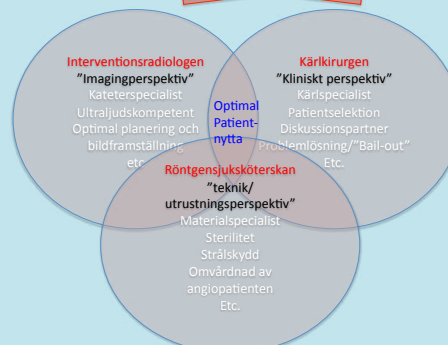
Interventionsradiologen
”Imagingperspektiv”
Kateterspecialist
Ultraljudskompetent
Optimal planering och bildframställning
Etc.

Kärlkirurgen
”Kliniskt perspektiv”
Kärlspecialist
Patientselektion
Diskussionspartner
Problemlösning/”Bail-out”
Etc.

Optimal Patient-nytta

Röntgensjuksköterskan
”teknik/ utrustningsperspektiv”
Materialspecialist
Sterilitet
Strålskydd
Omvårdnad av angiopatienten
Etc.